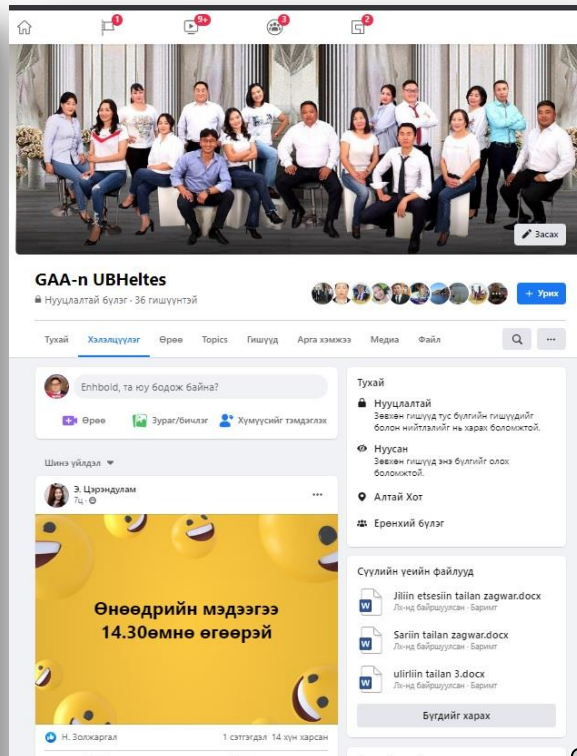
1 9+ 3 2

Засах

GAA-n UBHeltes
Нууцлалтай бүлэг · 36 гишүүнтэй

+ Урих

Тухай Хэлэлцүүлэг Өрөө Topics Гишүүд Арга хэмжээ Медиа Файл

Enhbold, та юу бодож байна?

Өрөө Зураг/бичлэг Хүмүүсийг тэмдэглэх

Шинэ үйлдэл

Э. Цэрэндулам
7ц

Өнөөдрийн мэдээгээ 14.30өмнө өгөөрэй

Н. Золжаргал 1 сэтгэгдэл 14 хүн харсан

Тухай

Нууцлалтай
Зөвхөн гишүүд тус бүлгийн гишүүдийг болон нийтлэлийг нь харах боломжтой.

Нуусан
Зөвхөн гишүүд энэ бүлгийг олох боломжтой.

Алтай Хот

Ерөнхий бүлэг

Сүүлийн үеийн файлууд

Jiliin etsesiin tailan zagwar.docx
Лх-нд байршуулсан · Баримт

Sariin tailan zagwar.docx
Лх-нд байршуулсан · Баримт

ulirliin tailan 3.docx
Лх-нд байршуулсан · Баримт

Бүгдийг харах